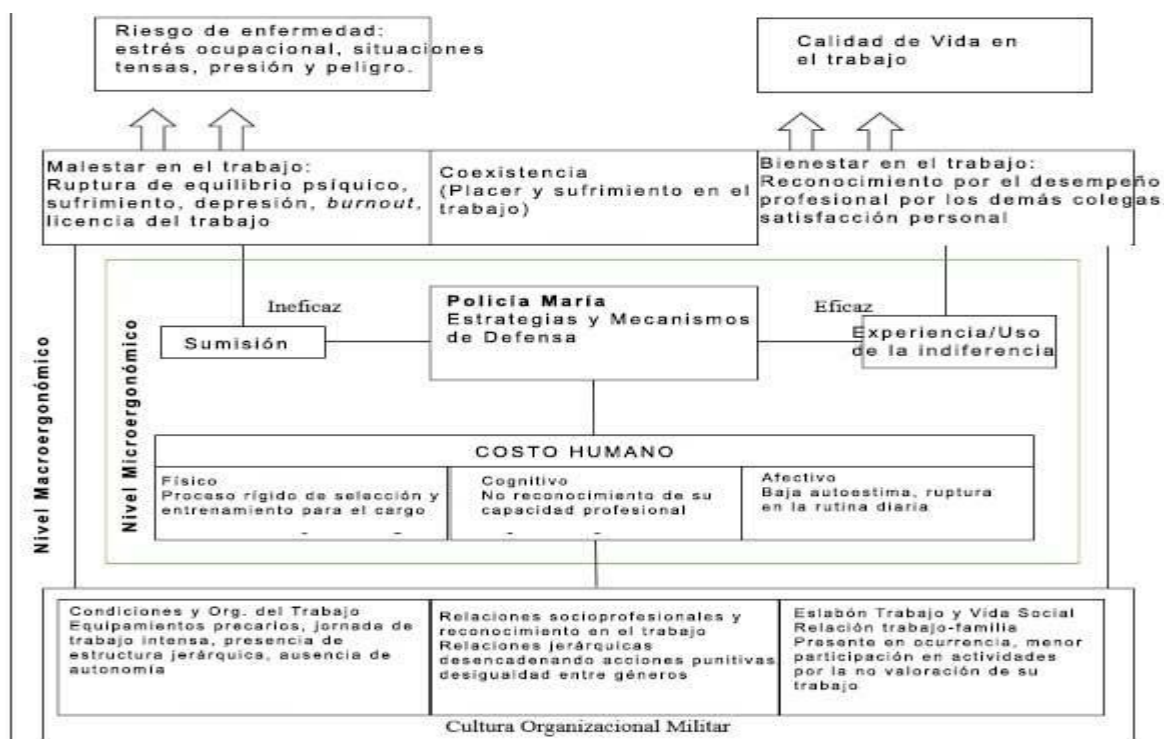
Riesgo de enfermedad: estrés ocupacional, situaciones tensas, presión y peligro.

Calidad de Vida en el trabajo

Malestar en el trabajo: Ruptura de equilibrio psíquico, sufrimiento, depresión, *burnout*, licencia del trabajo

Coexistencia (Placer y sufrimiento en el trabajo)

Bienestar en el trabajo: Reconocimiento por el desempeño profesional por los demás colegas satisfacción personal

Nivel Macroergonómico

Nivel Microergonómico

Ineficaz

Policía Maria
Estrategias y Mecanismos de Defensa

Eficaz

Sumisión

Experiencia/Uso de la indiferencia

COSTO HUMANO

| Físico Proceso rígido de selección y entrenamiento para el cargo | Cognitivo No reconocimiento de su capacidad profesional | Afectivo Baja autoestima, ruptura en la rutina diaria |
|---|---|---|

| Condiciones y Org. del Trabajo Equipamientos precarios, jornada de trabajo intensa, presencia de estructura jerárquica, ausencia de autonomía | Relaciones socioprofesionales y reconocimiento en el trabajo Relaciones jerárquicas desencadenando acciones punitivas desigualdad entre géneros | Eslabón Trabajo y Vida Social Relación trabajo-familia Presente en ocurrencia, menor participación en actividades por la no valoración de su trabajo |
|---|---|---|

Cultura Organizacional Militar